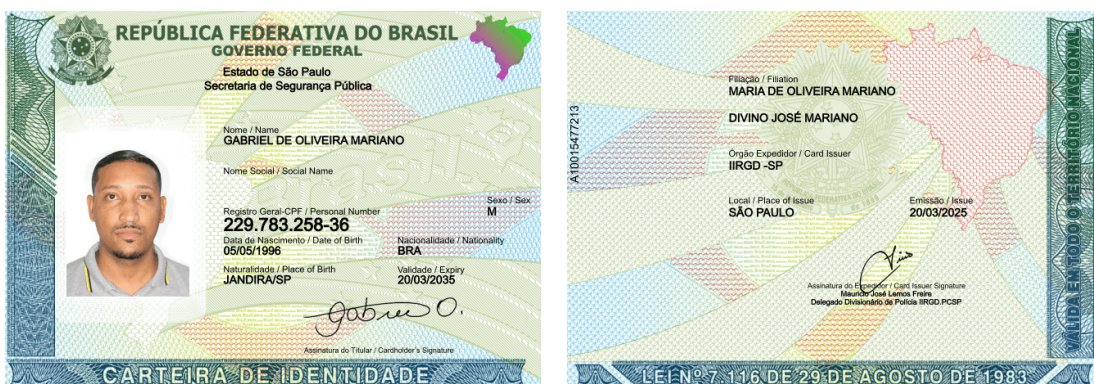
REPÚBLICA FEDERATIVA DO BRASIL
GOVERNO FEDERAL
Estado de São Paulo
Secretaria de Segurança Pública

Nome / Name
GABRIEL DE OLIVEIRA MARIANO

Nome Social / Social Name

Registro Geral-CPF / Personal Number
229.783.258-36

Sexo / Sex
M

Data de Nascimento / Date of Birth
05/05/1996

Nacionalidade / Nationality
BRA

Naturalidade / Place of Birth
JANDIRA/SP

Validade / Expiry
20/03/2035

Gabriel O.

Assinatura do Titular / Cardholder's Signature

CARTEIRA DE IDENTIDADE

A10015477213

Filiação / Filiation
MARIA DE OLIVEIRA MARIANO

DIVINO JOSÉ MARIANO

Órgão Expedidor / Card Issuer
IIRGD -SP

Local / Place of Issue
SÃO PAULO

Emissão / Issue
20/03/2025

Assinatura do Expedidor / Card Issuer Signature
Mauricio José Lemos Freire
Delegado Divisionário de Polícia IIRGD.PCSP

VÁLIDA EM TODO O TERRITÓRIO NACIONAL

LEI Nº 7.116 DE 29 DE AGOSTO DE 1983